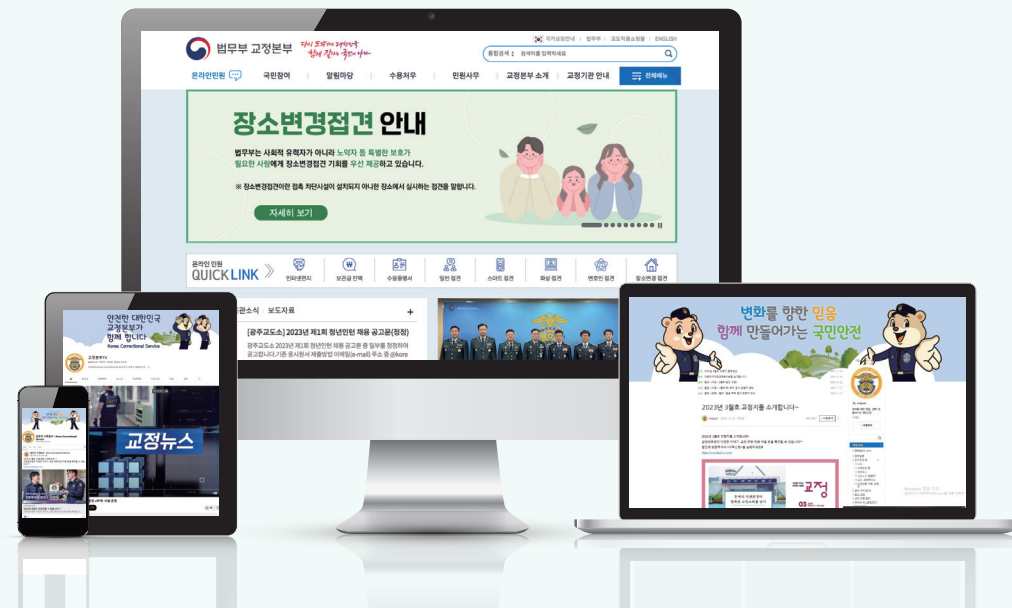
법무부 교정본부

다시 도약하는 대한민국 함께 잘사는 국민의 나라

국가상징알아보기 | 법무부 | 교정직종소개행 | ENGLISH

통합검색 | 검색어를 입력하세요

온라인민원 | 국민참여 | 알림마당 | 수용처우 | 민원사무 | 교정본부 소개 | 교정기관 안내 | 전체메뉴

장소변경접견 안내

법무부는 사회적 유력자가 아니라 노약자 등 특별한 보호가 필요한 사람에게 장소변경접견 기회를 우선 제공하고 있습니다.

※ 장소변경접견이란 접촉 차단시설이 설치되지 아니한 장소에서 실시하는 접견을 말합니다.

자세히 보기

온라인 민원 QUICK LINK

인터넷편지 | 보관금 전택 | 수용증명서 | 일반 접견 | 스마트 접견 | 화상 접견 | 변호인 접견 | 장소변경 접견

관소식 | 보도자료

[광주교도소] 2023년 제1회 청년인턴 채용 공고문(정정)

광주교도소 2023년 제1회 청년인턴 채용 공고문 중 일부를 정정하여 공고합니다.기존 응시원서 제출방법 이메일(e-mail) 주소 중 @kore

안전한 대한민국 교정본부가 함께 합니다

Korea Correctional Service

교정본부

교정뉴스

변화를 향한 믿음 함께 만들어가는 국민안전

2023년 3월호 교정지를 소개합니다~

교정